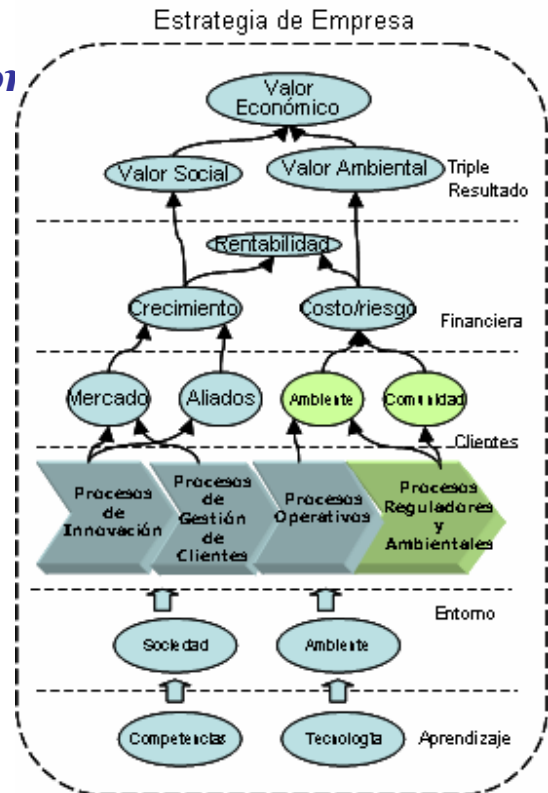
Estrategia de Empresa

Valor Económico

Valor Social

Valor Ambiental

Triple Resultado

Rentabilidad

Crecimiento

Costo/riesgo

Financiera

Mercado

Aliados

Ambiente

Comunidad

Clientes

Procesos de Innovación

Procesos de Gestión de Clientes

Procesos Operativos

Procesos Reguladores y Ambientales

Entorno

Sociedad

Ambiente

Competencias

Tecnología

Aprendizaje